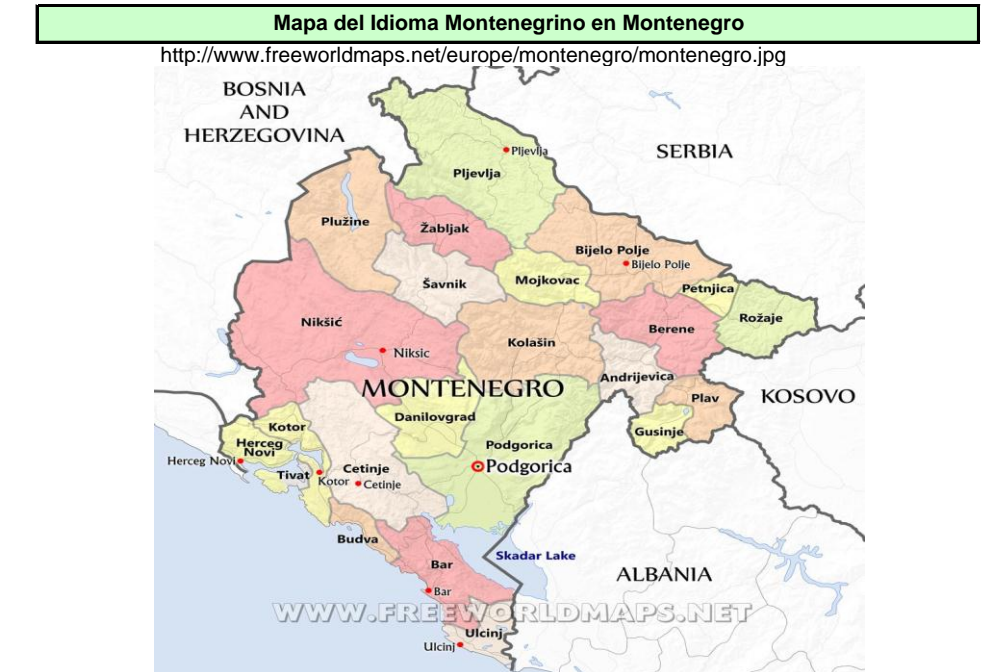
Mapa del Idioma Montenegrino en Montenegro

http://www.freeworldmaps.net/europe/montenegro/montenegro.jpg

BOSNIA AND HERZEGOVINA

SERBIA

Pljevlja
Pljevlja
Plužine
Žabljak
Bijelo Polje
Bijelo Polje
Šavnik
Mojkovac
Petnjica
Rožaje
Nikšić
Niksic
Kolašin
Berene
MONTENEGRO
Andrijevica
KOSOVO
Plav
Kotor
Danilovgrad
Herceg Novi
Gusinje
Podgorica
Herceg Novi
Tivat
Cetinje
Podgorica
Kotor
Cetinje
Budva
Skadar Lake
Bar
ALBANIA
Bar
WWW.FREEWORLDMAPS.NET
Ulcinj
Ulcinj